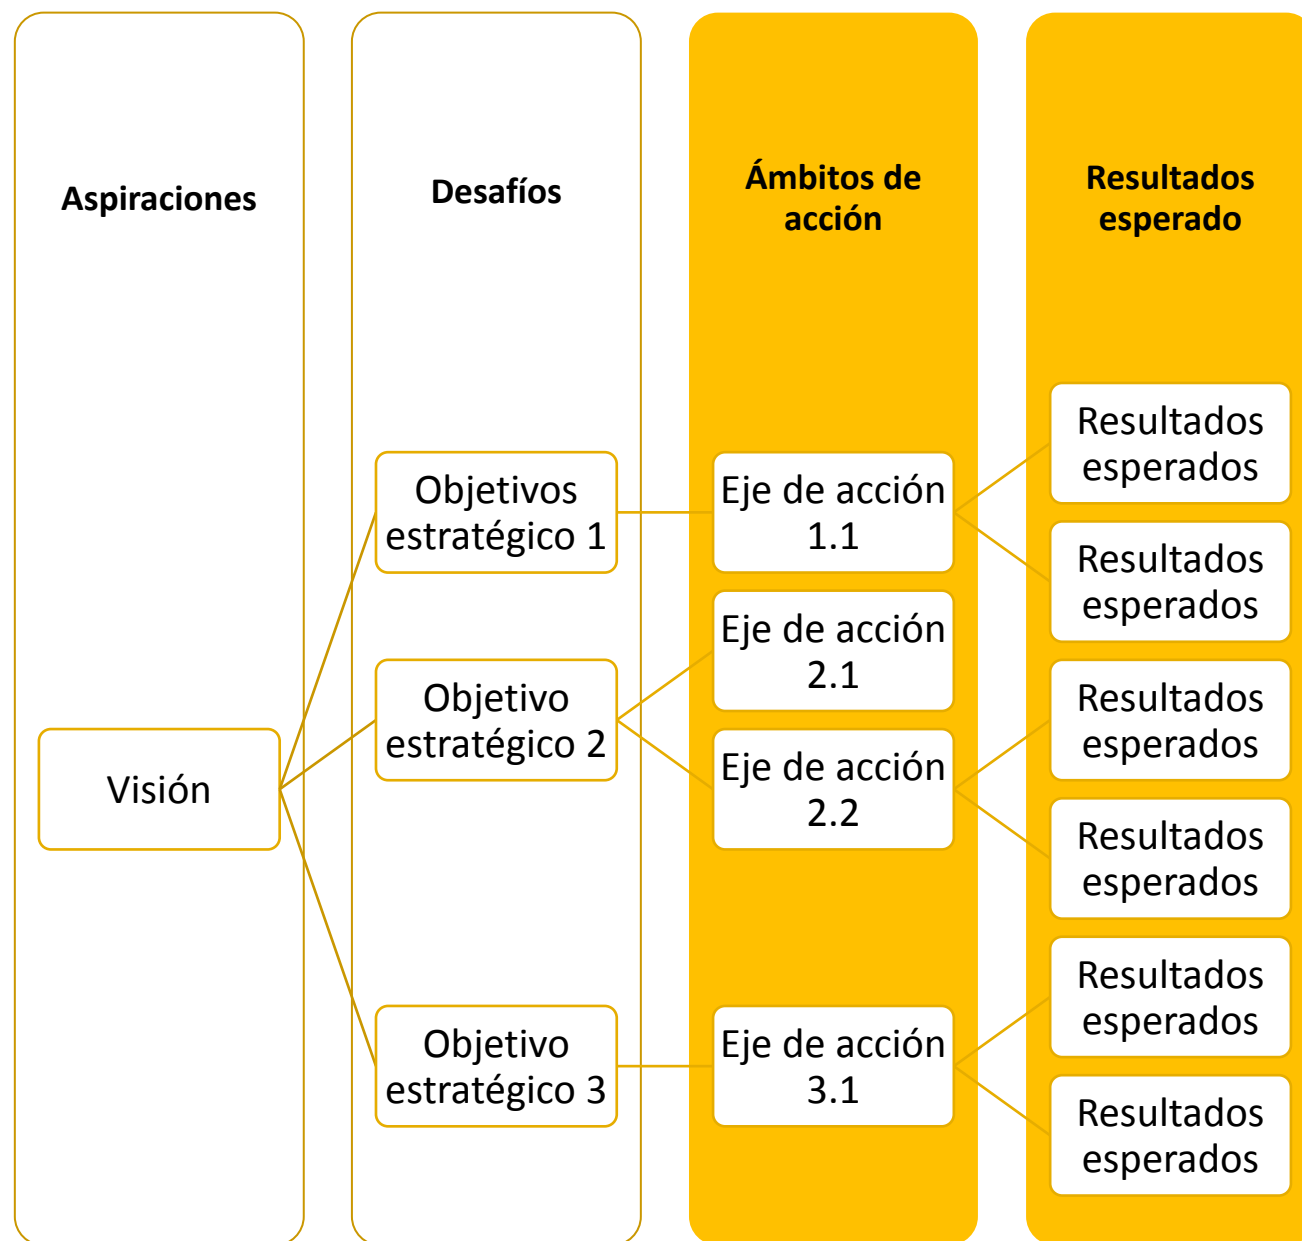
Aspiraciones

Visión

Desafíos

Objetivos estratégico 1

Objetivo estratégico 2

Objetivo estratégico 3

Ámbitos de acción

Eje de acción 1.1

Eje de acción 2.1

Eje de acción 2.2

Eje de acción 3.1

Resultados esperado

Resultados esperados

Resultados esperados

Resultados esperados

Resultados esperados

Resultados esperados

Resultados esperados